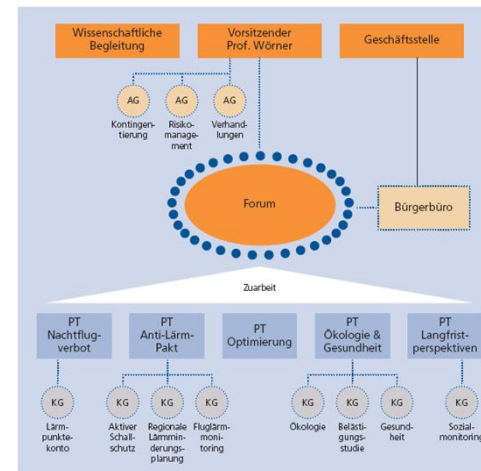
Wissenschaftliche Begleitung

Vorsitzender Prof. Wörner

Geschäftsstelle

AG
Kontingentierung

AG
Risikomanagement

AG
Verhandlungen

Forum

Bürgerbüro

Zuarbeit

PT
Nachtflugverbot

PT
Anti-Lärm-Pakt

PT
Optimierung

PT
Ökologie & Gesundheit

PT
Langfristperspektiven

KG
Lärmpunktekonto

KG
Aktiver Schallschutz

KG
Regionale Lärmminderungsplanung

KG
Fluglärmmonitoring

KG
Ökologie

KG
Belästigungsstudie

KG
Gesundheit

KG
Sozialmonitoring